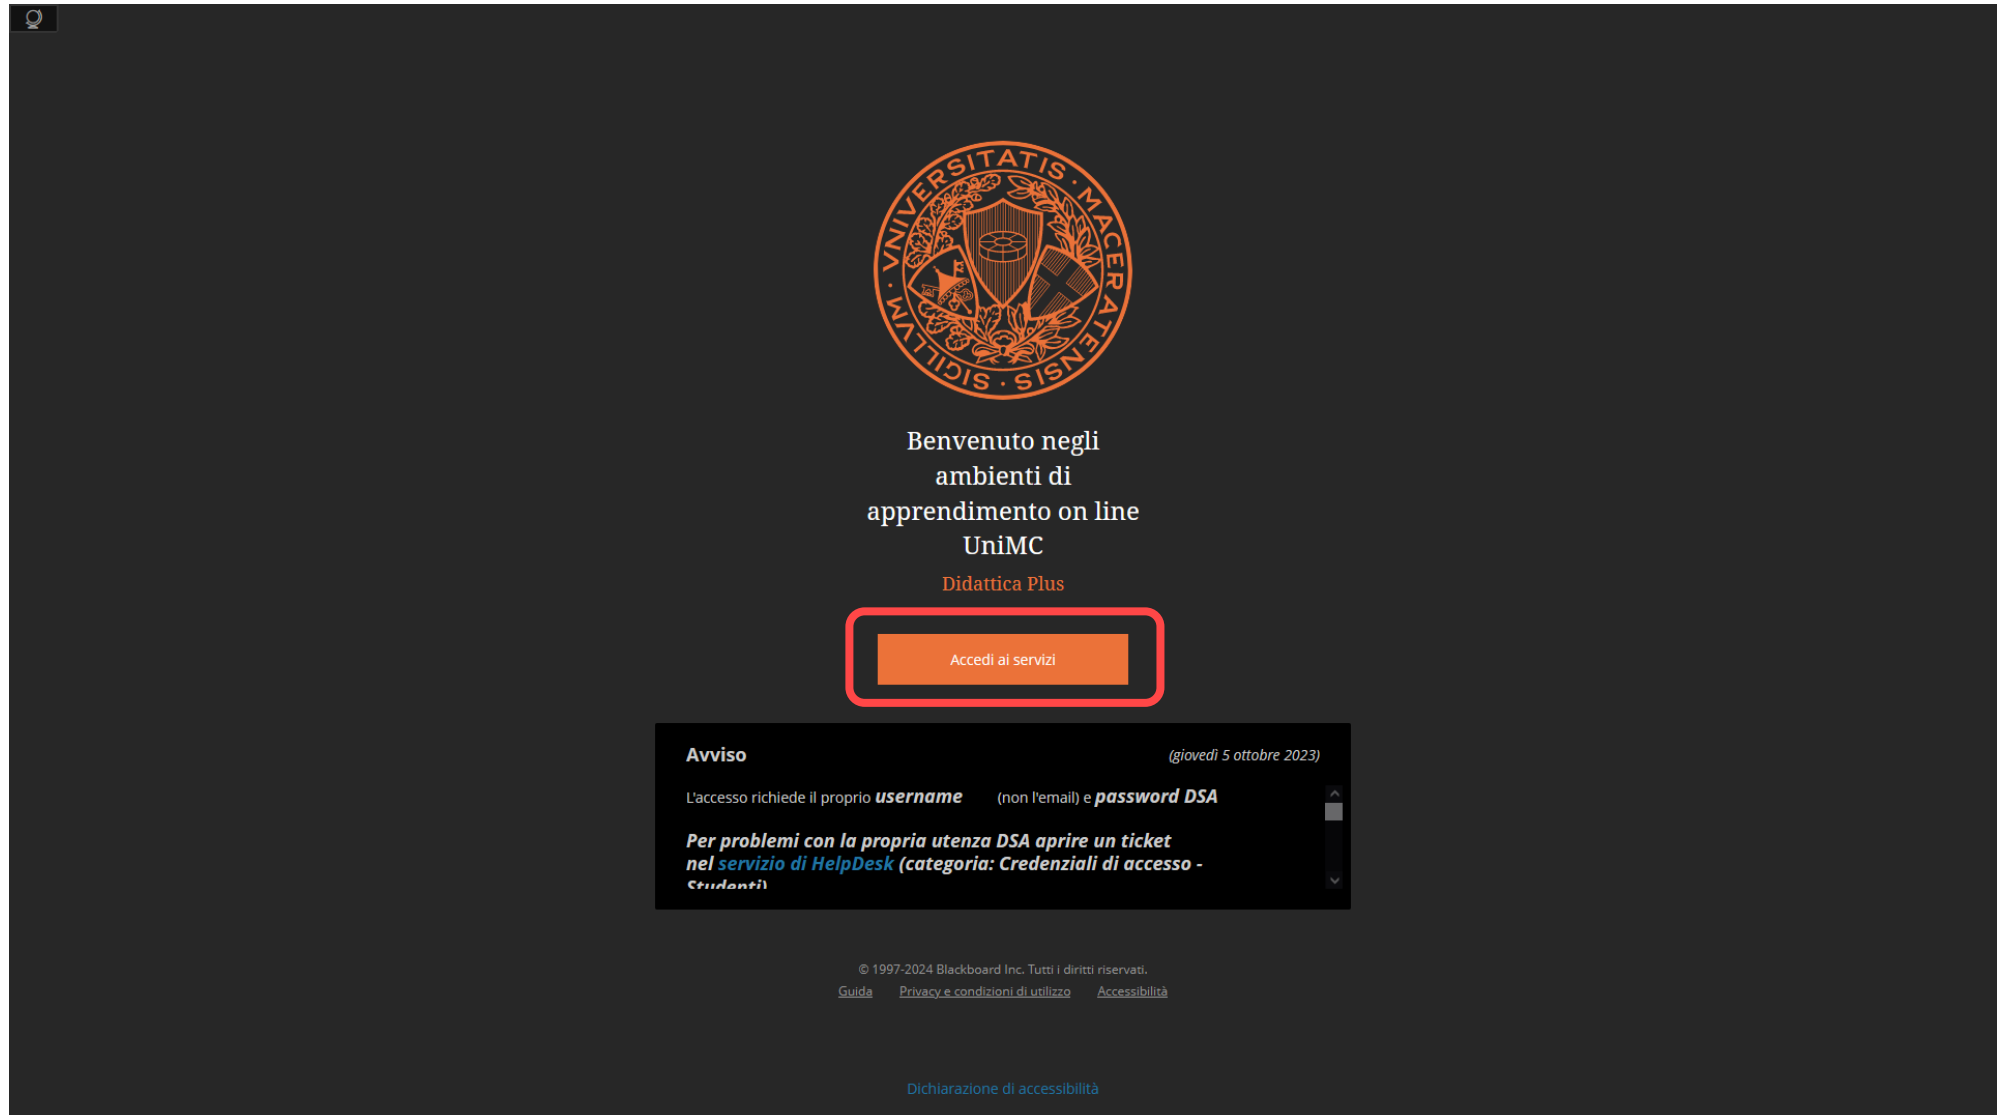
UNIVERSITATIS · MACERATENSIS · SIGILLUM

Benvenuto negli ambienti di apprendimento on line UniMC

Didattica Plus

Accedi ai servizi

Avviso

(giovedì 5 ottobre 2023)

L'accesso richiede il proprio **username** (non l'email) e **password DSA**

***Per problemi con la propria utenza DSA aprire un ticket nel servizio di HelpDesk (categoria: Credenziali di accesso - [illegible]***

© 1997-2024 Blackboard Inc. Tutti i diritti riservati.

Guida Privacy e condizioni di utilizzo Accessibilità

Dichiarazione di accessibilità